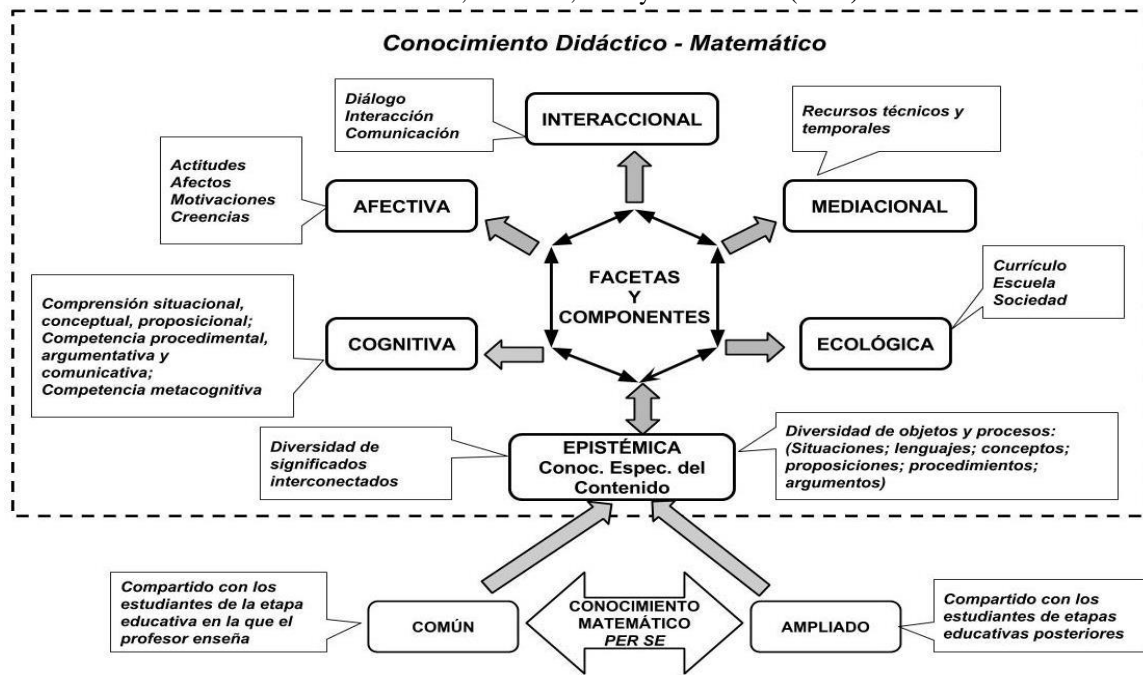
Conocimiento Didáctico - Matemático

Diálogo
Interacción
Comunicación

INTERACCIONAL

Recursos técnicos y temporales

Actitudes
Afectos
Motivaciones
Creencias

AFECTIVA

MEDIACIONAL

FACETAS
Y
COMPONENTES

Currículo
Escuela
Sociedad

Comprensión situacional, conceptual, proposicional; Competencia procedimental, argumentativa y comunicativa; Competencia metacognitiva

COGNITIVA

ECOLÓGICA

Diversidad de significados interconectados

EPISTÉMICA
Conoc. Espec. del Contenido

Diversidad de objetos y procesos: (Situaciones; lenguajes; conceptos; proposiciones; procedimientos; argumentos)

Compartido con los estudiantes de la etapa educativa en la que el profesor enseña

COMÚN

CONOCIMIENTO MATEMÁTICO
PER SE

AMPLIADO

Compartido con los estudiantes de etapas educativas posteriores